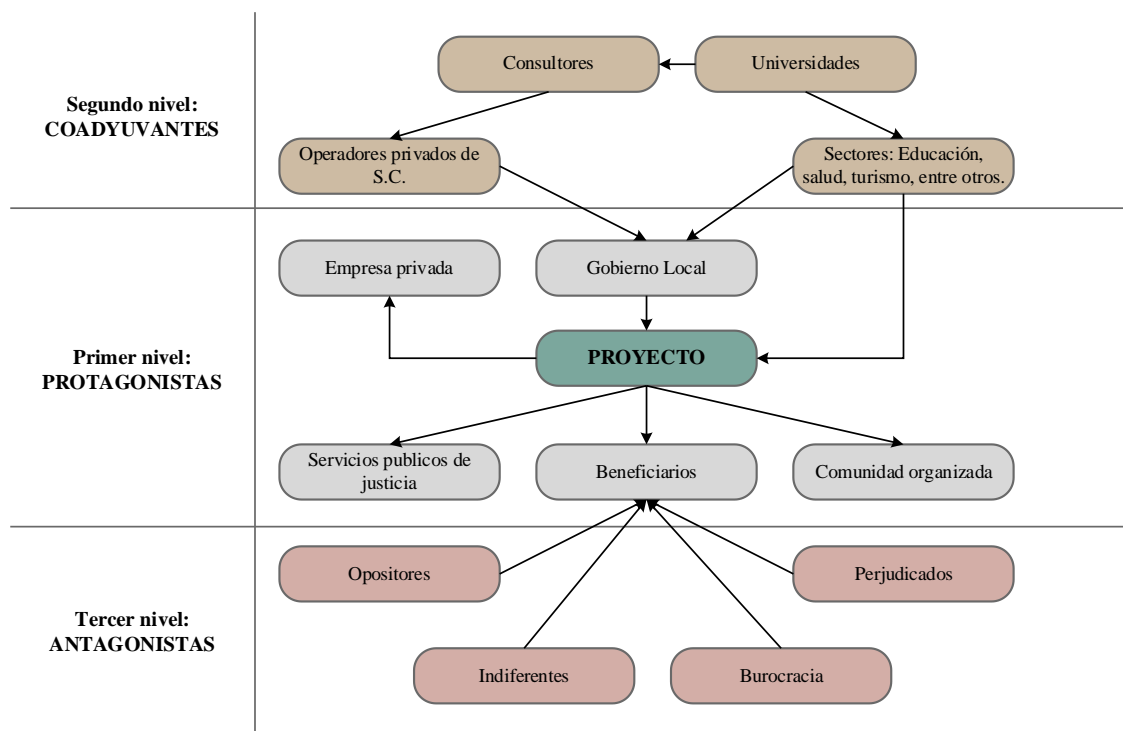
Segundo nivel: COADYUVANTES

Consultores

Universidades

Operadores privados de S.C.

Sectores: Educación, salud, turismo, entre otros.

Primer nivel: PROTAGONISTAS

Empresa privada

Gobierno Local

PROYECTO

Servicios publicos de justicia

Beneficiarios

Comunidad organizada

Tercer nivel: ANTAGONISTAS

Opositores

Perjudicados

Indiferentes

Burocracia